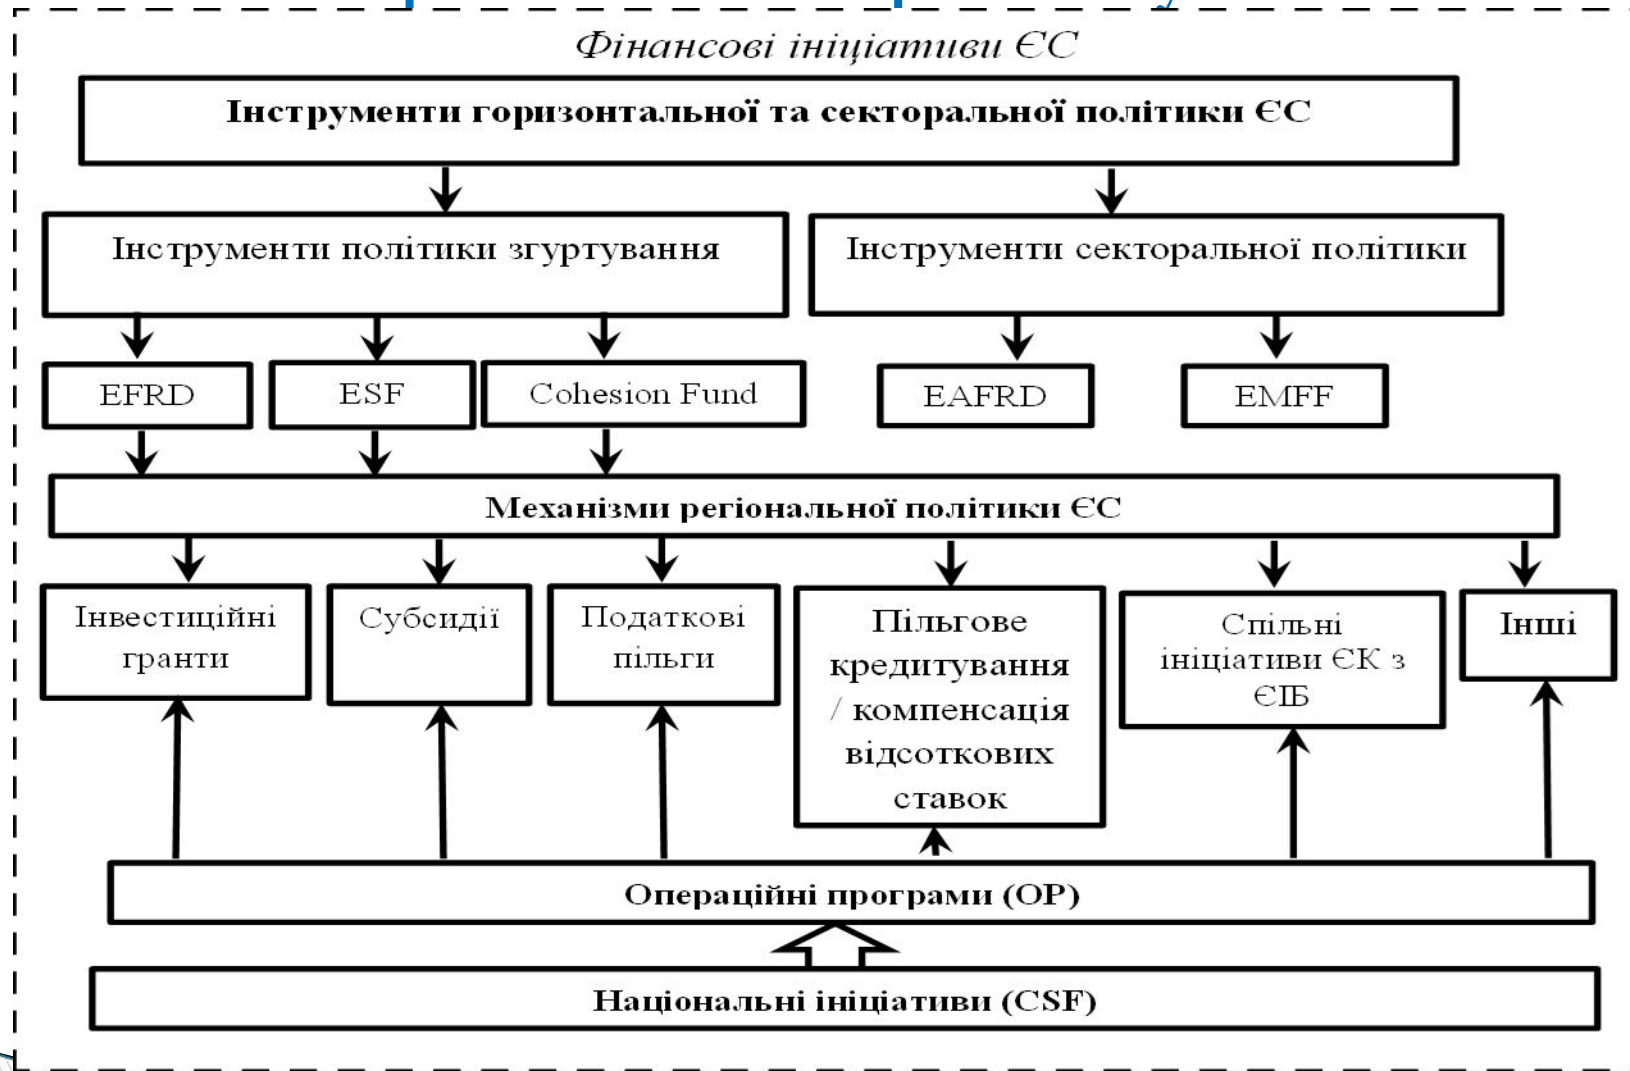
Фінансові ініціативи ЄС

Інструменти горизонтальної та секторальної політики ЄС

Інструменти політики згуртування

Інструменти секторальної політики

EFRD

ESF

Cohesion Fund

EAFRD

EMFF

Механізми регіональної політики ЄС

Інвестиційні гранти

Субсидії

Податкові пільги

Пільгове кредитування / компенсація відсоткових ставок

Спільні ініціативи ЄК з ЄІБ

Інші

Операційні програми (OP)

Національні ініціативи (CSF)